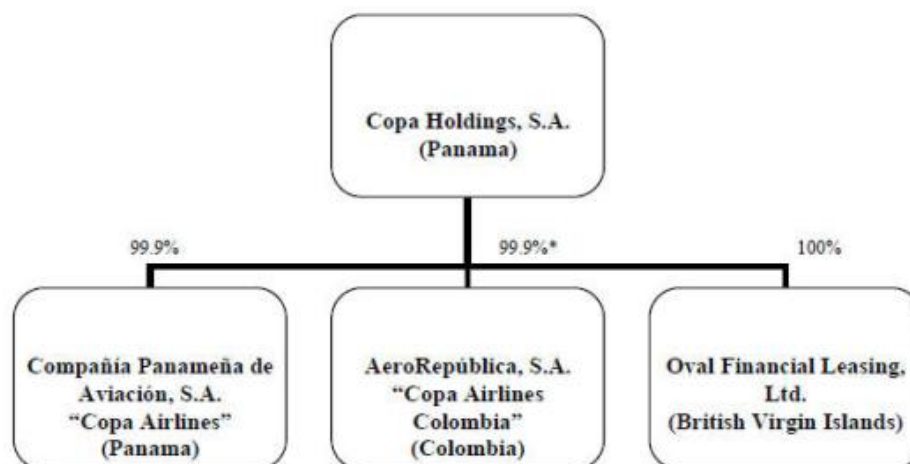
Copa Holdings, S.A.
(Panama)

99.9%

99.9%*

100%

Compañía Panameña de Aviación, S.A.
"Copa Airlines"
(Panama)

AeroRepública, S.A.
"Copa Airlines Colombia"
(Colombia)

Oval Financial Leasing, Ltd.
(British Virgin Islands)